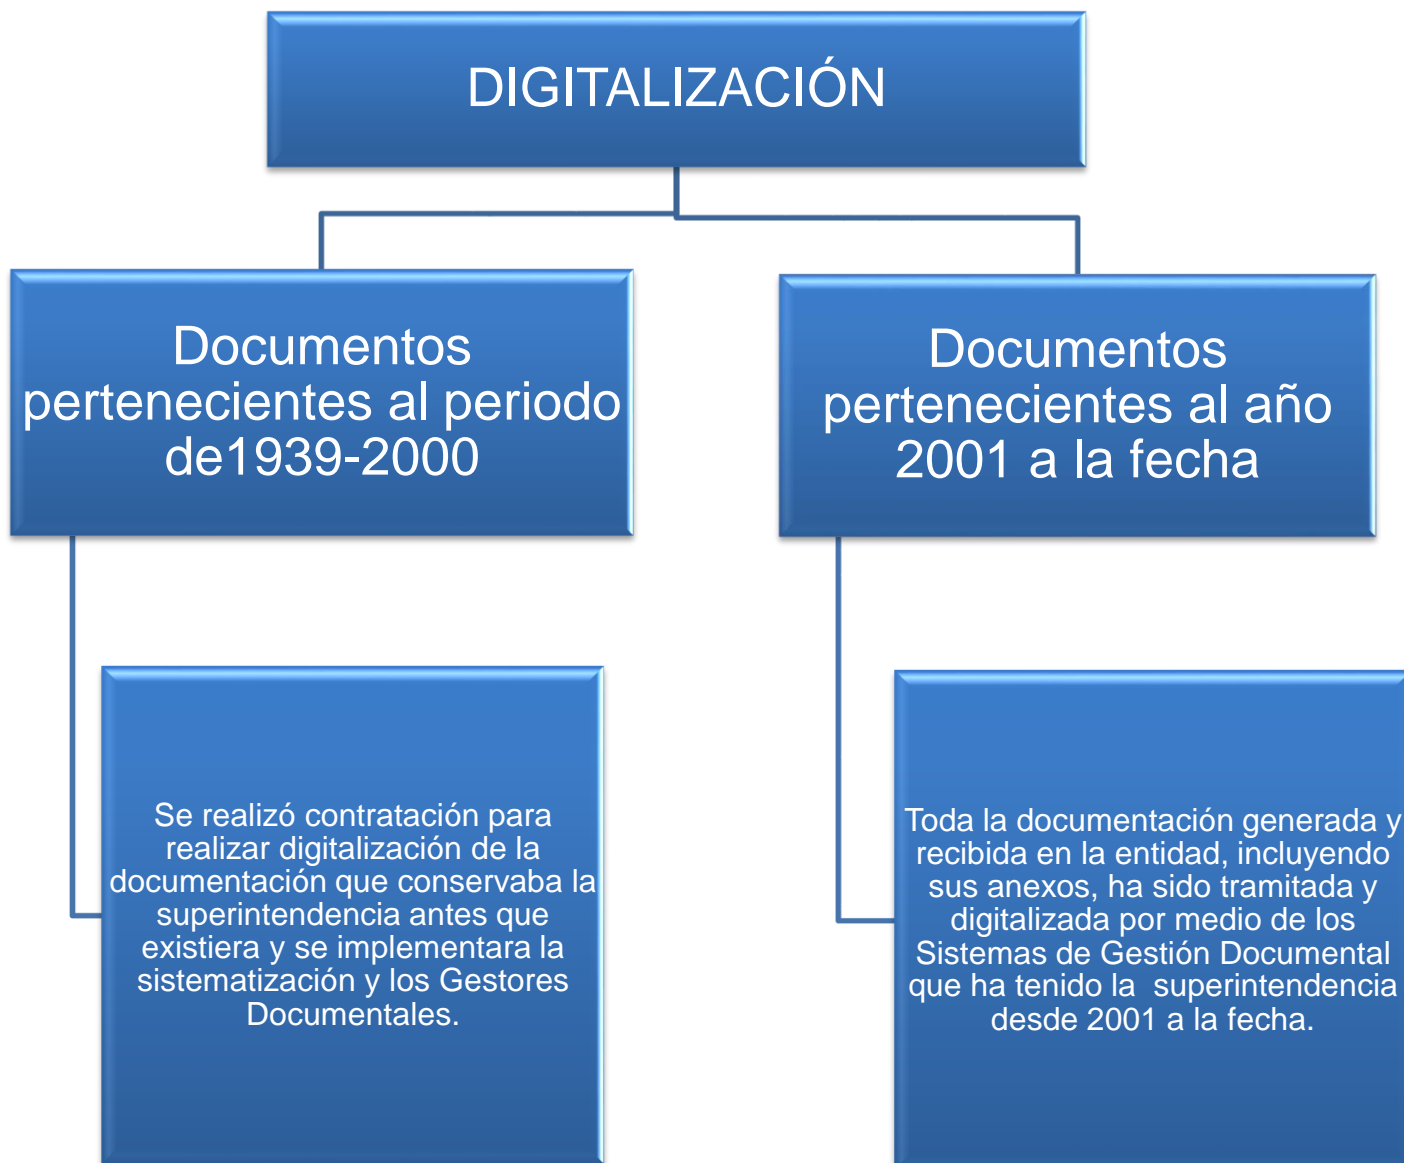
DIGITALIZACIÓN

Documentos pertenecientes al periodo de1939-2000

Documentos pertenecientes al año 2001 a la fecha

Se realizó contratación para realizar digitalización de la documentación que conservaba la superintendencia antes que existiera y se implementara la sistematización y los Gestores Documentales.

Toda la documentación generada y recibida en la entidad, incluyendo sus anexos, ha sido tramitada y digitalizada por medio de los Sistemas de Gestión Documental que ha tenido la superintendencia desde 2001 a la fecha.